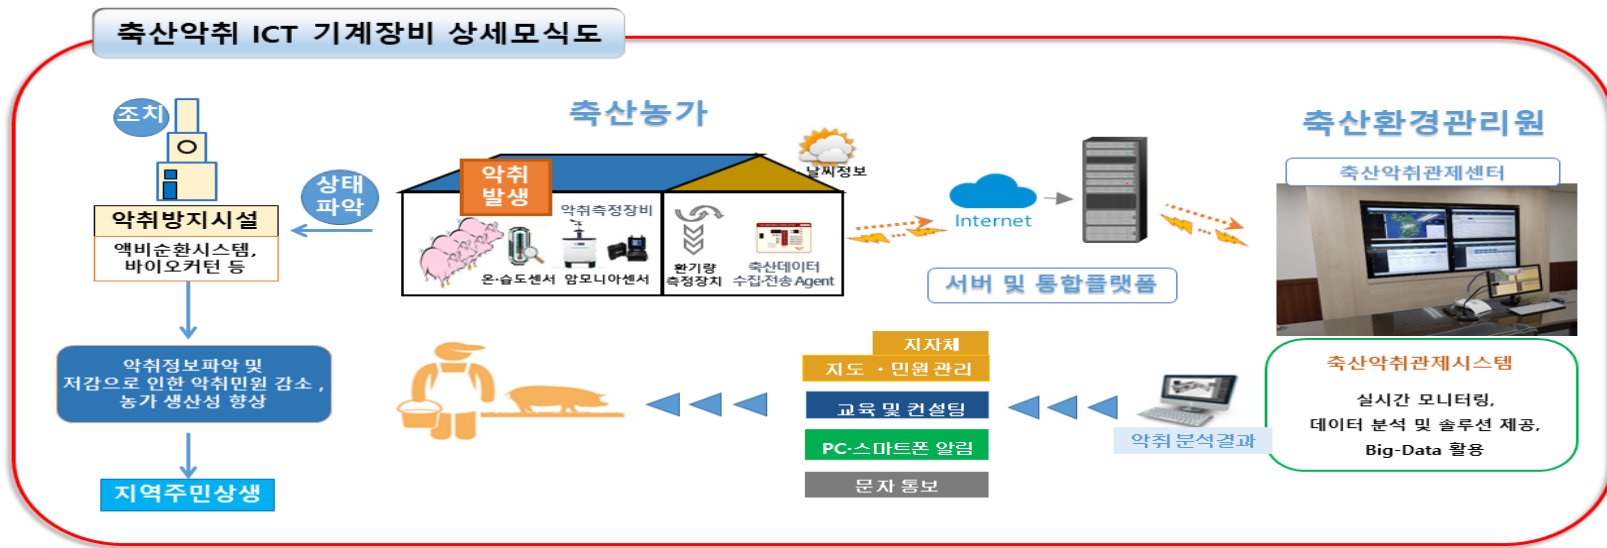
축산악취 ICT 기계장비 상세모식도

조치

상태 파악

악취방지시설

액비순환시스템, 바이오커턴 등

축산농가

악취 발생

악취측정장비

온·습도센서 암모니아센서

환기량 측정장치

축산데이터 수집·전송 Agent

날씨정보

Internet

서버 및 통합플랫폼

축산환경관리원

축산악취관제센터

축산악취관제시스템

실시간 모니터링, 데이터 분석 및 솔루션 제공, Big-Data 활용

악취분석결과

지자체

지도 · 민원관리

교육 및 컨설팅

PC·스마트폰 알림

문자 통보

악취정보파악 및 저감으로 인한 악취민원 감소, 농가 생산성 향상

지역주민상생